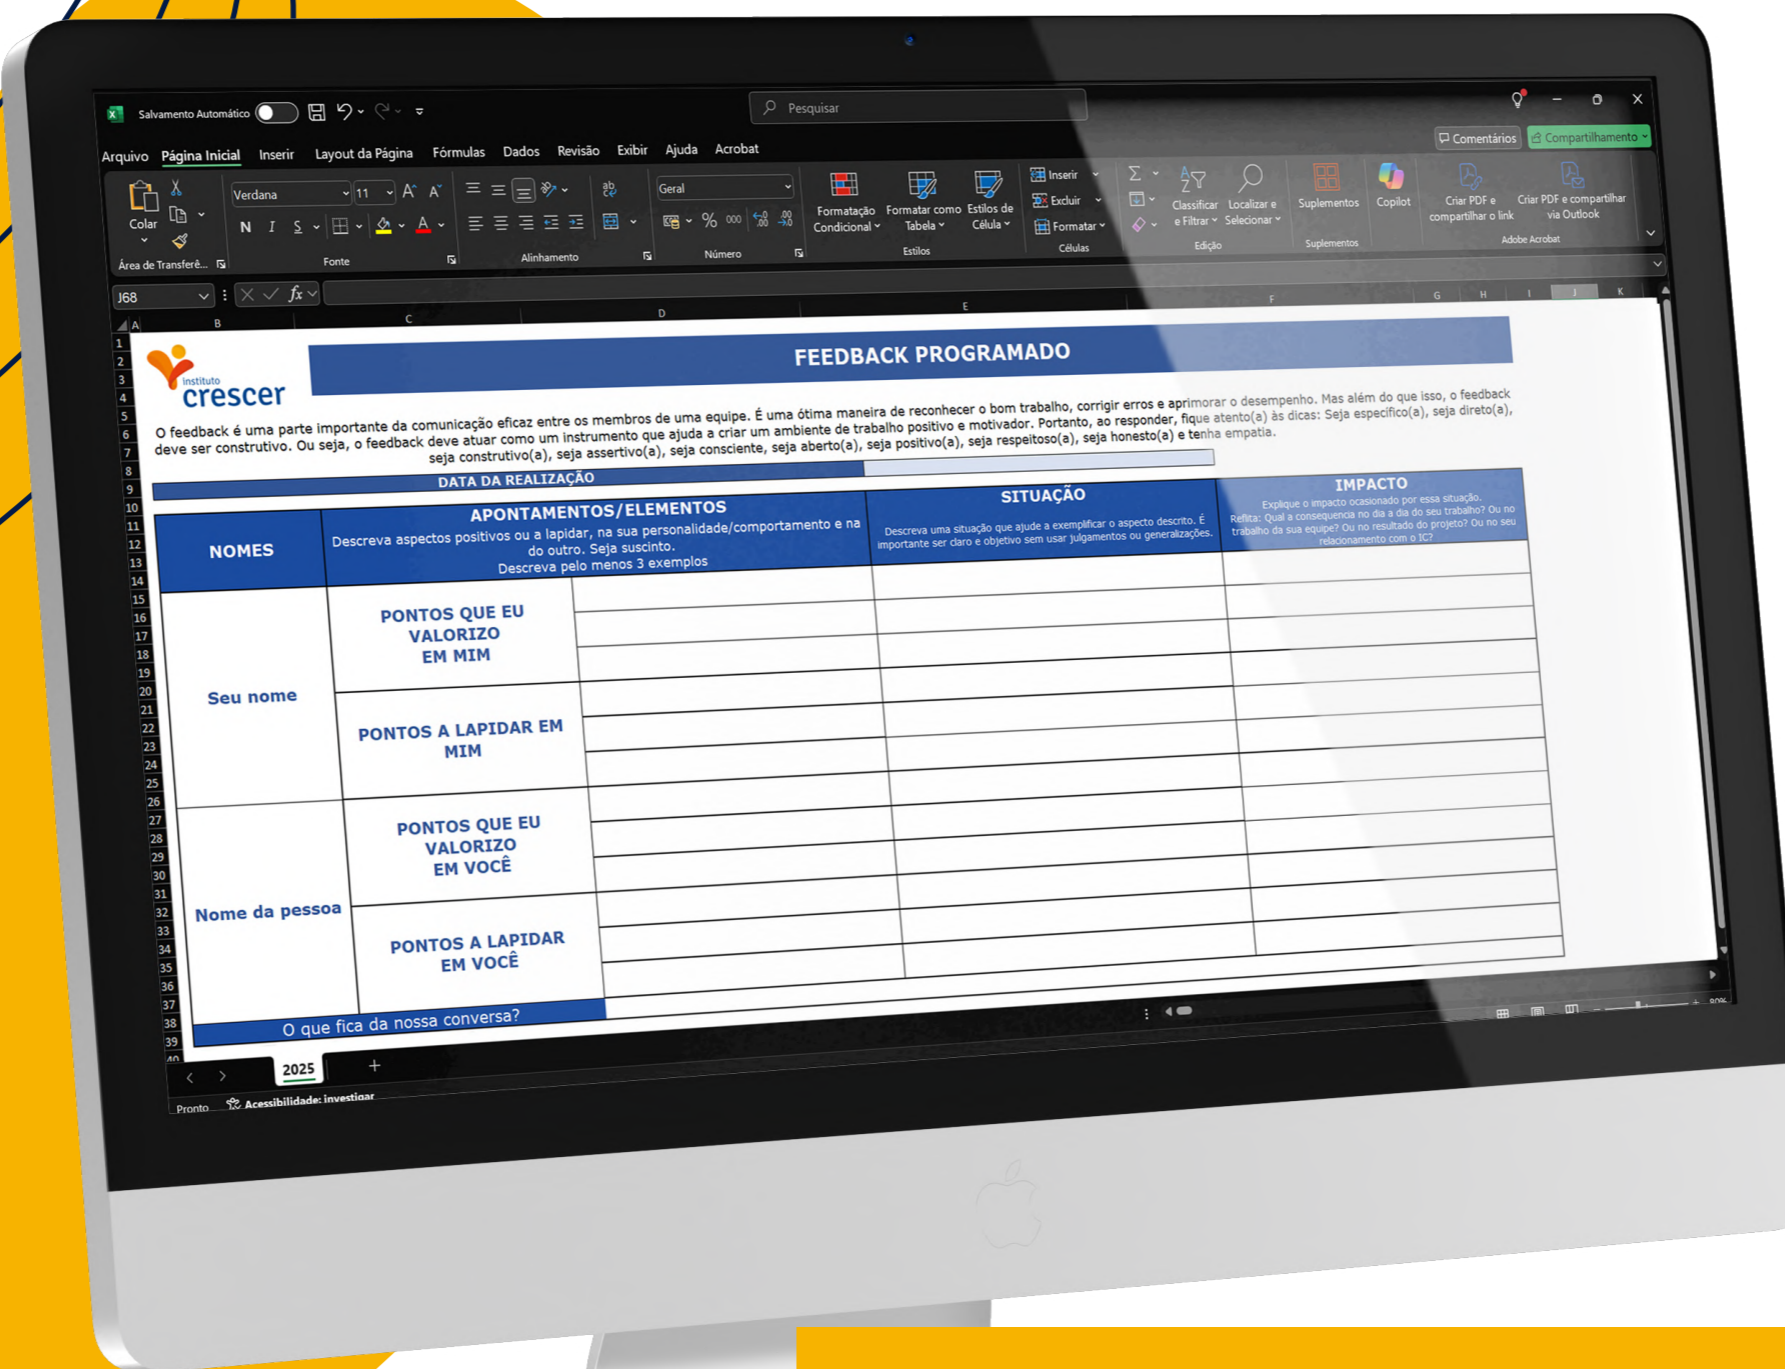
Salvamento Automático

Pesquisar

Comentários
Compartilhamento

Arquivo Página Inicial Inserir Layout da Página Fórmulas Dados Revisão Exibir Ajuda Acrobat

Colar
Área de Transferê...
Verdana 11
N I S
Fonte
Alinhamento
Geral
Número
Formatação Condicional
Formatar como Tabela
Estilos de Célula
Estilos
Inserir
Excluir
Formatar
Células
Classificar e Filtrar
Localizar e Selecionar
Edição
Suplementos
Suplementos
Copilot
Criar PDF e compartilhar o link
Criar PDF e compartilhar via Outlook
Adobe Acrobat

J68

instituto crescer

FEEDBACK PROGRAMADO

O feedback é uma parte importante da comunicação eficaz entre os membros de uma equipe. É uma ótima maneira de reconhecer o bom trabalho, corrigir erros e aprimorar o desempenho. Mas além do que isso, o feedback deve ser construtivo. Ou seja, o feedback deve atuar como um instrumento que ajuda a criar um ambiente de trabalho positivo e motivador. Portanto, ao responder, fique atento(a) às dicas: Seja específico(a), seja direto(a), seja construtivo(a), seja assertivo(a), seja consciente, seja aberto(a), seja positivo(a), seja respeitoso(a), seja honesto(a) e tenha empatia.

DATA DA REALIZAÇÃO

| NOMES | APONTAMENTOS/ELEMENTOS Descreva aspectos positivos ou a lapidar, na sua personalidade/comportamento e na do outro. Seja suscinto. Descreva pelo menos 3 exemplos | | SITUAÇÃO Descreva uma situação que ajude a exemplificar o aspecto descrito. É importante ser claro e objetivo sem usar julgamentos ou generalizações. | IMPACTO Explique o impacto ocasionado por essa situação. Reflita: Qual a consequência no dia a dia do seu trabalho? Ou no trabalho da sua equipe? Ou no resultado do projeto? Ou no seu relacionamento com o IC? |
|---|---|---|---|---|
| Seu nome | PONTOS QUE EU VALORIZO EM MIM | | | |
| | PONTOS A LAPIDAR EM MIM | | | |
| Nome da pessoa | PONTOS QUE EU VALORIZO EM VOCÊ | | | |
| | PONTOS A LAPIDAR EM VOCÊ | | | |

O que fica da nossa conversa?

2025
Pronto
Acessibilidade: investigar